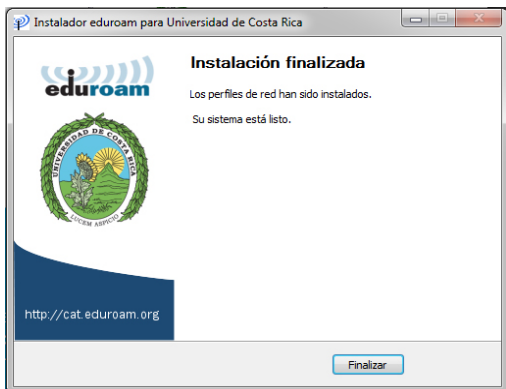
Instalador eduroam para Universidad de Costa Rica

eduroam

UNIVERSIDAD DE COSTA RICA

LUCEM ASPICIO

http://cat.eduroam.org

Instalación finalizada

Los perfiles de red han sido instalados.

Su sistema está listo.

Finalizar